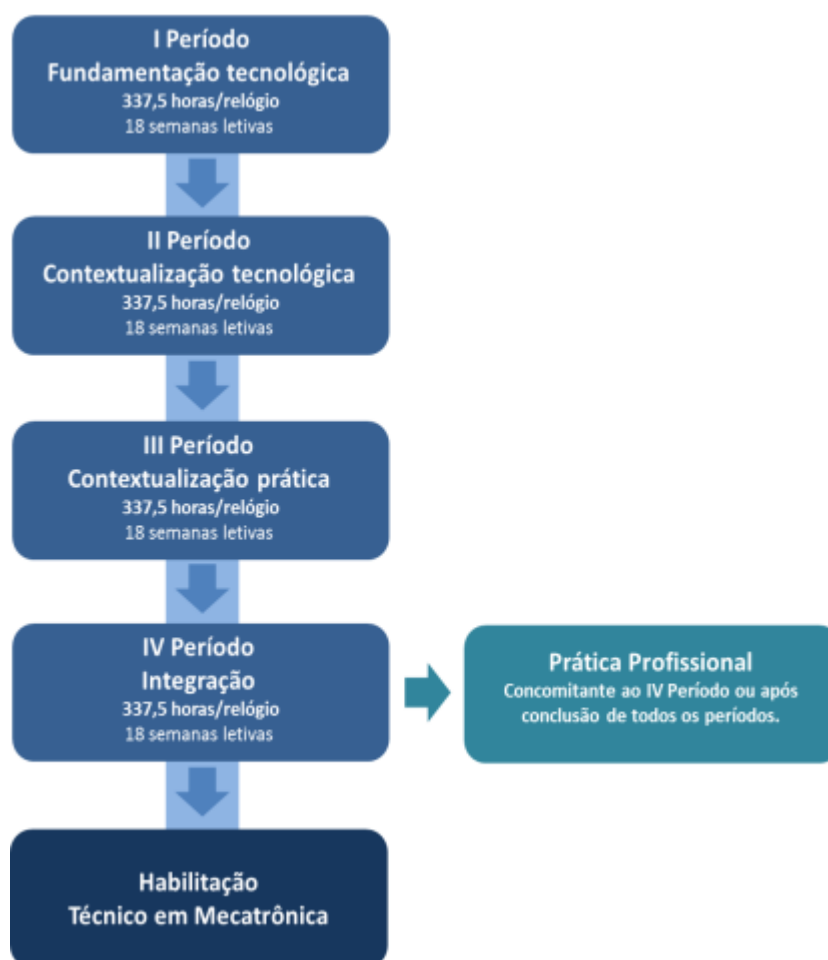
I Período
Fundamentação tecnológica
337,5 horas/relógio
18 semanas letivas

II Período
Contextualização tecnológica
337,5 horas/relógio
18 semanas letivas

III Período
Contextualização prática
337,5 horas/relógio
18 semanas letivas

IV Período
Integração
337,5 horas/relógio
18 semanas letivas

Prática Profissional
Concomitante ao IV Período ou após conclusão de todos os períodos.

Habilitação
Técnico em Mecatrônica